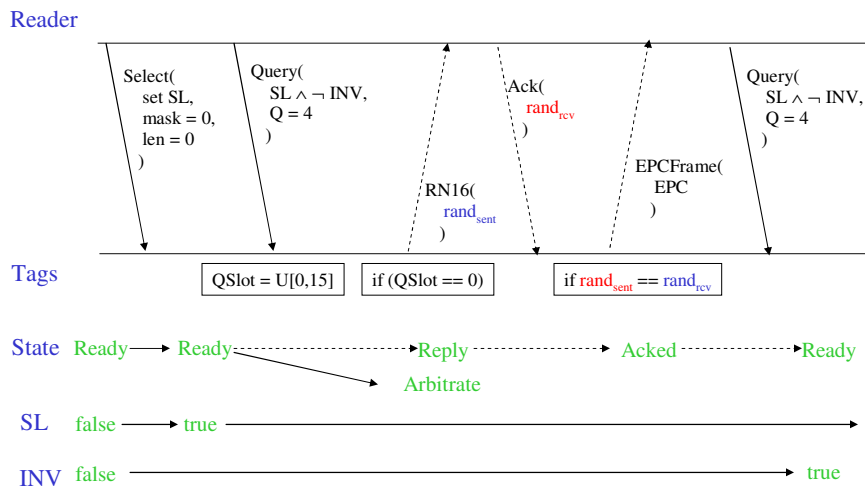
Reader

Select( set SL, mask = 0, len = 0 )

Query( SL $\wedge \neg$ INV, Q = 4 )

RN16( $rand_{sent}$ )

Ack( $rand_{rcv}$ )

EPCFrame( EPC )

Query( SL $\wedge \neg$ INV, Q = 4 )

Tags

QSlot = U[0,15]

if (QSlot == 0)

if $rand_{sent}$ == $rand_{rcv}$

State Ready Ready Reply Acked Ready

Arbitrate

SL false true

INV false true